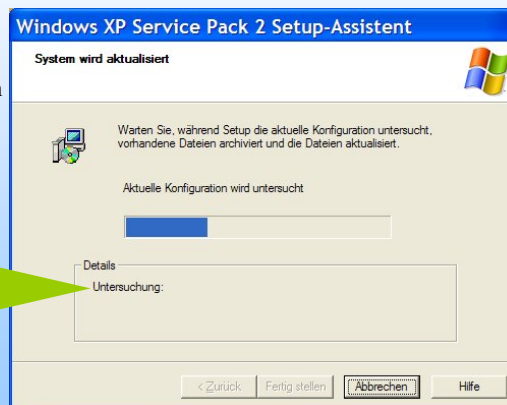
Windows XP Service Pack 2 Setup-Assistent

System wird aktualisiert

Warten Sie, während Setup die aktuelle Konfiguration untersucht, vorhandene Dateien archiviert und die Dateien aktualisiert.

Aktuelle Konfiguration wird untersucht

Details
Untersuchung:

< Zurück | Fertig stellen | Abbrechen | Hilfe